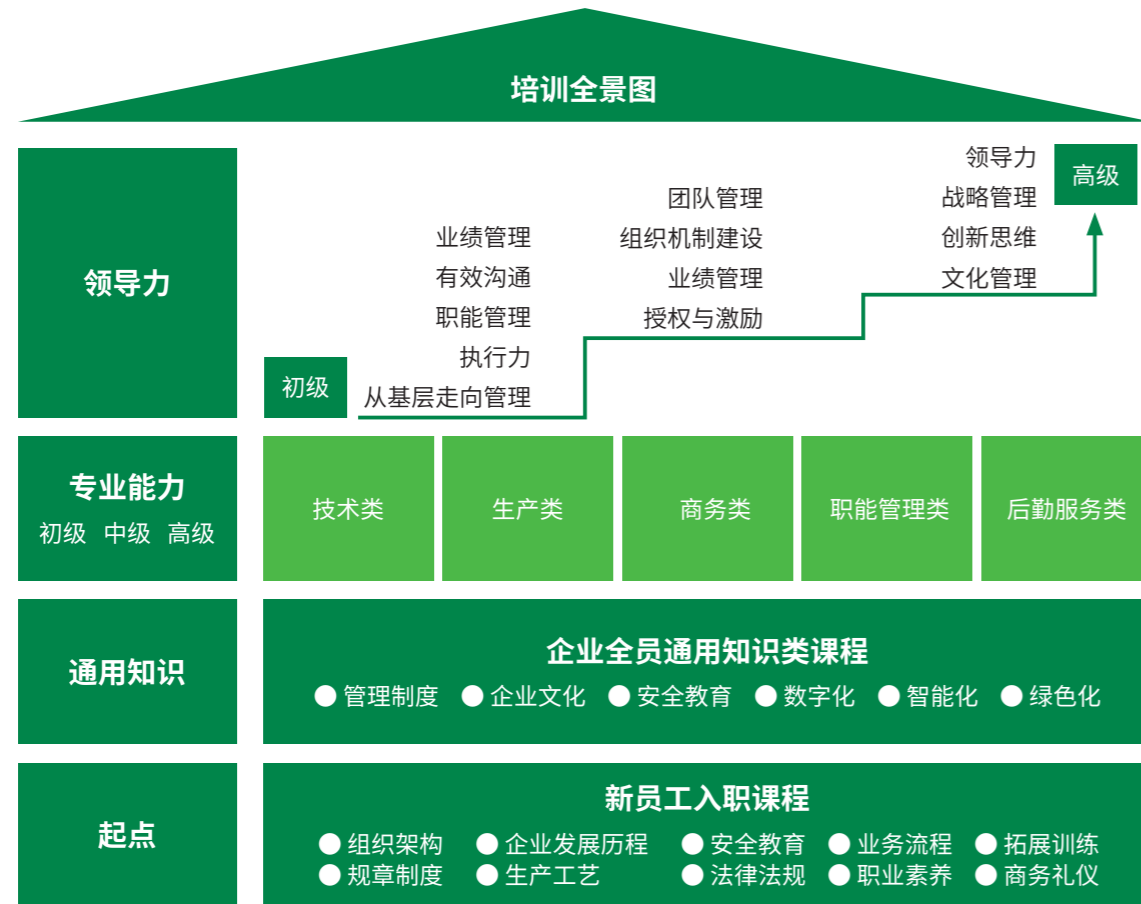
培训全景图

领导力

初级

从基层走向管理
执行力
职能管理
有效沟通
业绩管理

团队管理
组织机制建设
业绩管理
授权与激励

领导力
战略管理
创新思维
文化管理

高级

专业能力
初级 中级 高级

| 技术类 | 生产类 | 商务类 | 职能管理类 | 后勤服务类 |
|---|---|---|---|---|

通用知识

企业全员通用知识类课程
● 管理制度 ● 企业文化 ● 安全教育 ● 数字化 ● 智能化 ● 绿色化

起点

新员工入职课程
● 组织架构 ● 企业发展历程 ● 安全教育 ● 业务流程 ● 拓展训练
● 规章制度 ● 生产工艺 ● 法律法规 ● 职业素养 ● 商务礼仪